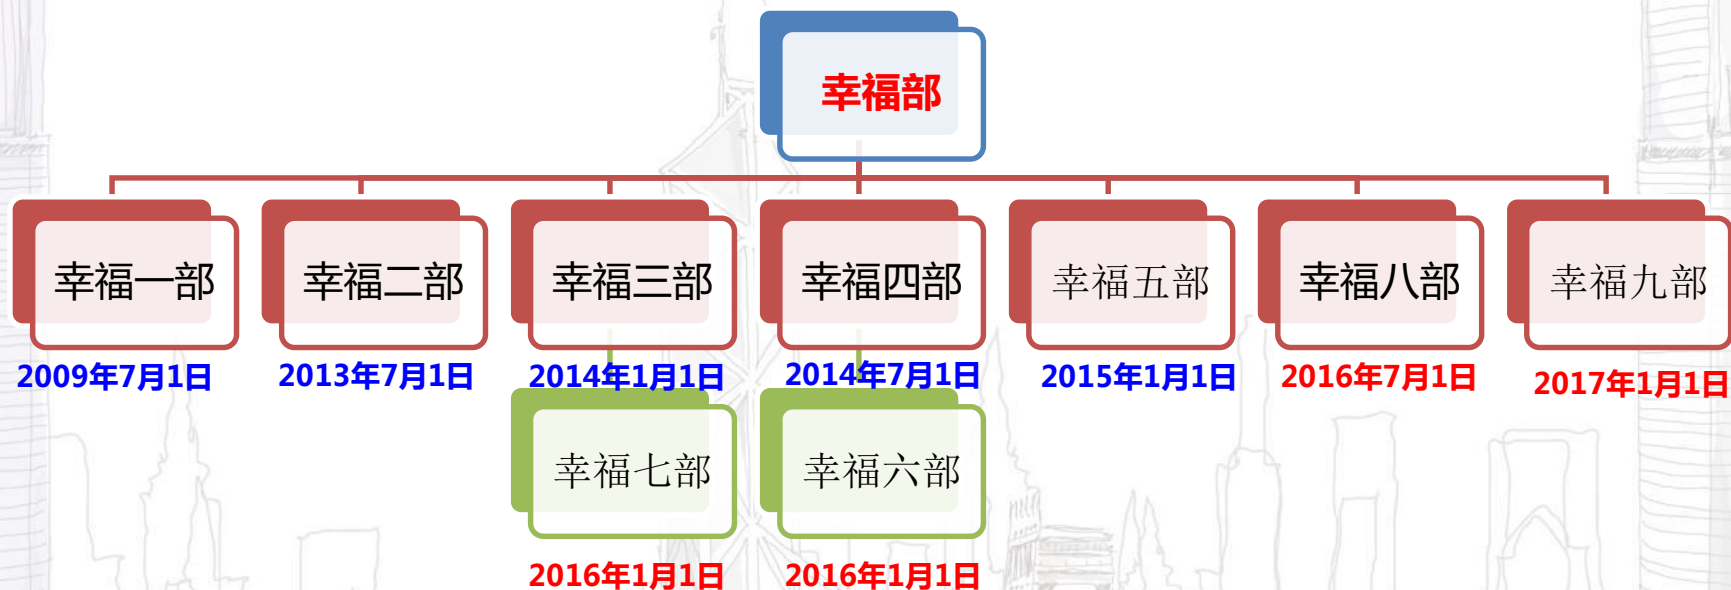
幸福部

幸福一部
2009年7月1日

幸福二部
2013年7月1日

幸福三部
2014年1月1日

幸福七部
2016年1月1日

幸福四部
2014年7月1日

幸福六部
2016年1月1日

幸福五部
2015年1月1日

幸福八部
2016年7月1日

幸福九部
2017年1月1日